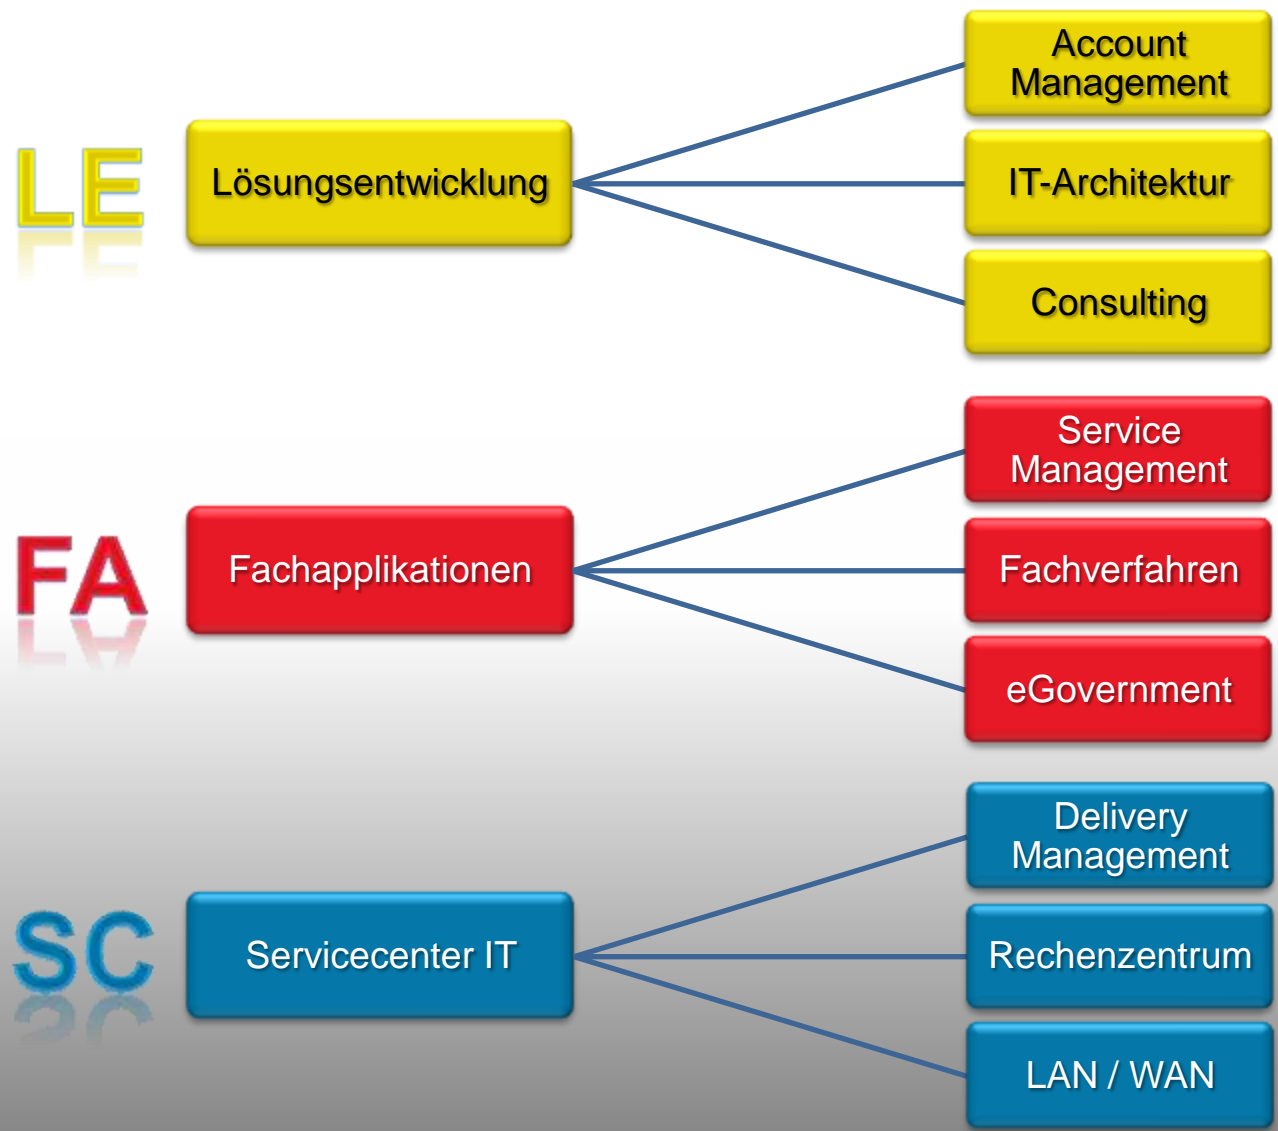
LE

Lösungsentwicklung

Account Management

IT-Architektur

Consulting

FA

Fachapplikationen

Service Management

Fachverfahren

eGovernment

SC

Servicecenter IT

Delivery Management

Rechenzentrum

LAN / WAN